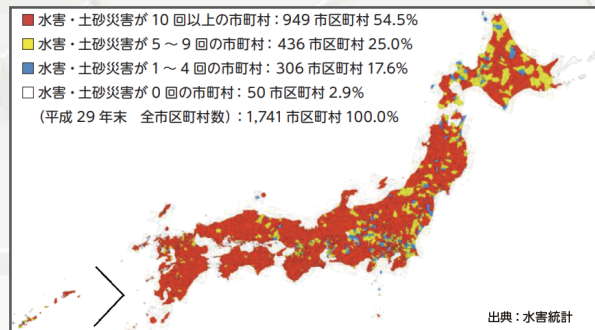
■ 水害・土砂災害が 10 回以上の市町村：949 市区町村 54.5%
■ 水害・土砂災害が 5 ～ 9 回の市町村：436 市区町村 25.0%
■ 水害・土砂災害が 1 ～ 4 回の市町村：306 市区町村 17.6%
□ 水害・土砂災害が 0 回の市町村：50 市区町村 2.9%
（平成 29 年末　全市区町村数）：1,741 市区町村 100.0%

出典：水害統計